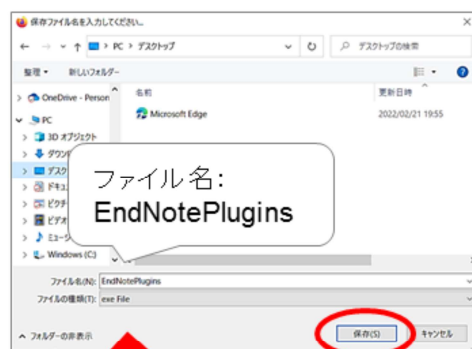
保存ファイル名を入力してください。

← → ∨ ↑ PC > デスクトップ ∨ ↻ デスクトップの検索

整理 ▾ 新しいフォルダー

> OneDrive - Person
∨ PC
> 3D オブジェクト
> ダウン
> デスク
> ドキュ
> ピクチ
> ビデオ
> ミュージ
> Windows (C:)

名前 更新日時
Microsoft Edge 2022/02/21 19:55

ファイル名:
EndNotePlugins

ファイル名(N): EndNotePlugins
ファイルの種類(T): exe File

∧ フォルダーの非表示

保存(S) キャンセル